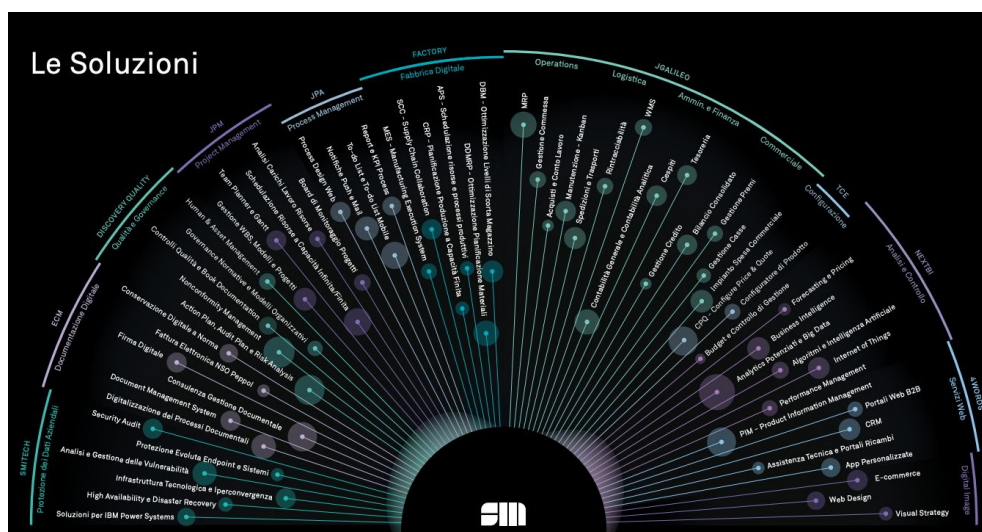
Le Soluzioni

SMITECH
Protezione dei Dati Aziendali

ECM
Documentazione Digitale

DISCOVERY QUALITY
Qualità e Governance

JPM
Project Management

JPA
Process Management

FACTORY
Fabbrica Digitale

Operations

JGALILEO
Logistica
Ammin. e Finanza
Commerciale

TCE
Configurazione

NEXTBI
Analisi e Controllo

4WORDS
Servizi Web

Digital Image

Soluzioni per IBM Power Systems
High Availability e Disaster Recovery
Infrastruttura Tecnologica e Iperconvergenza
Analisi e Gestione delle Vulnerabilità
Protezione Evoluta Endpoint e Sistemi
Security Audit
Digitalizzazione dei Processi Documentali
Document Management System
Consulenza Gestione Documentale
Firma Digitale
Fattura Elettronica NSO Peppol
Conservazione Digitale a Norma
Action Plan, Audit Plan e Risk Analysis
Nonconformity Management
Controlli Qualità e Book Documentation
Governance Normative e Modelli Organizzativi
Human & Asset Management
Gestione WBS, Modelli e Progetti
Team Planner e Gantt
Schedulazione Risorse a Capacità Infinita/Finita
Analisi Carichi Lavoro Risorse
Board di Monitoraggio Progetti
Process Design Web
Notifiche Push e Mail
To-do List e To-do List Mobile
Report e KPI Process
MES - Manufacturing Execution System
SCC - Supply Chain Collaboration
CRP - Pianificazione Produzione a Capacità Finita
APS - Schedulazione risorse e processi produttivi
DDMRP - Ottimizzazione Pianificazione Materiali
DBM - Ottimizzazione Livelli di Scorta Magazzino
MRP
Gestione Commessa
Acquisti e Conto Lavoro
Manutenzione - Kanban
Spedizioni e Trasporti
Rintracciabilità
WMS
Contabilità Generale e Contabilità Analitica
Gestione Credito
Cespiti
Tesoreria
Bilancio Consolidato
Gestione Casse
Gestione Premi
Impianto Spese Commerciale
CPQ - Configure Price & Quote
Configuratore di Prodotto
Budget e Controllo di Gestione
Forecasting e Pricing
Business Intelligence
Analytics Potenziati e Big Data
Algoritmi e Intelligenza Artificiale
Internet of Things
Performance Management
PIM - Product Information Management
Portali Web B2B
CRM
Assistenza Tecnica e Portali Ricambi
App Personalizzate
E-commerce
Web Design
Visual Strategy

SM